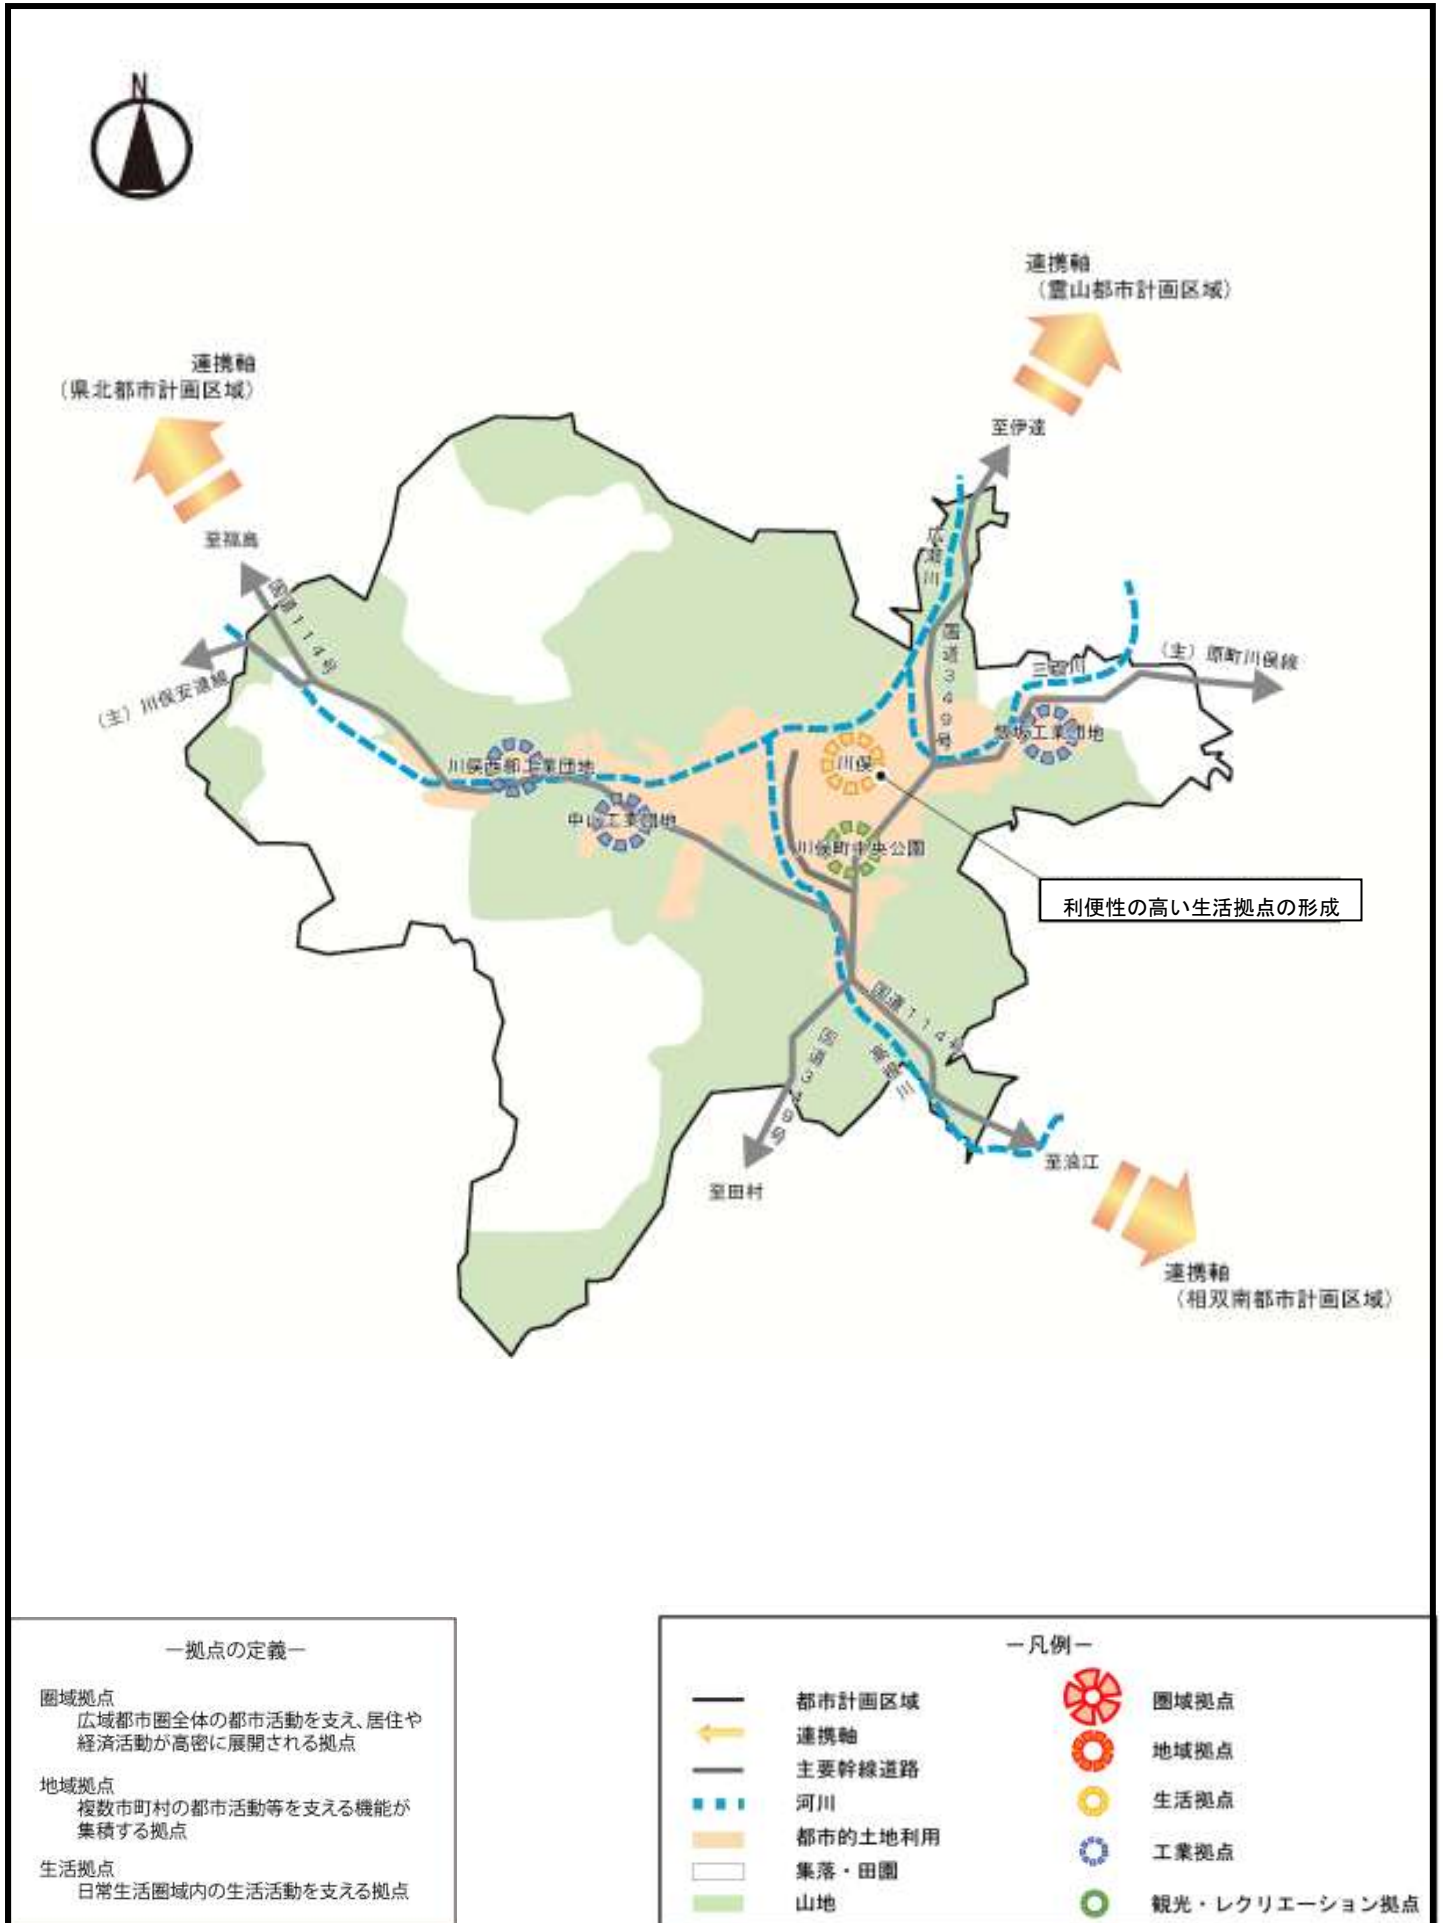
N

連携軸
（霊山都市計画区域）

連携軸
（県北都市計画区域）

至伊達

至福島

広瀬川

国道114号

国道349号

（主）川俣安達線

三萱川

（主）原町川俣線

川俣西部工業団地

中山工業団地

川俣

川俣町中央公園

羽田工業団地

利便性の高い生活拠点の形成

国道114号

国道349号

広瀬川

至田村

至浪江

連携軸
（相双南都市計画区域）

ー拠点の定義ー

圏域拠点
広域都市圏全体の都市活動を支え、居住や経済活動が高密に展開される拠点

地域拠点
複数市町村の都市活動等を支える機能が集積する拠点

生活拠点
日常生活圏域内の生活活動を支える拠点

ー凡例ー

都市計画区域
連携軸
主要幹線道路
河川
都市的土地利用
集落・田園
山地

圏域拠点
地域拠点
生活拠点
工業拠点
観光・レクリエーション拠点